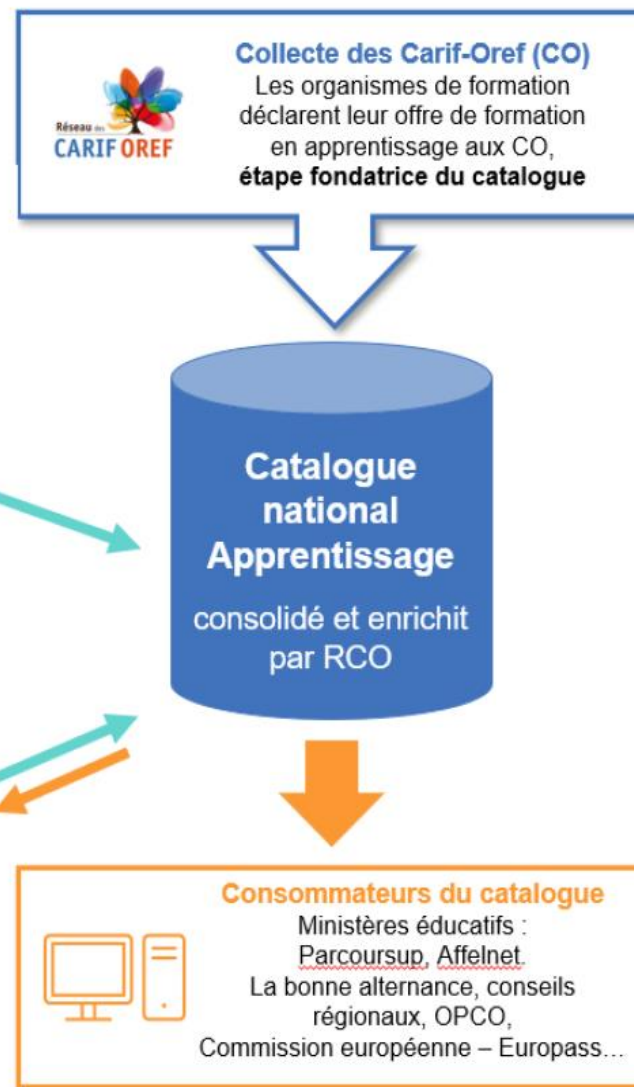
Réseau des CARIF OREF

Collecte des Carif-Oref (CO)
Les organismes de formation déclarent leur offre de formation en apprentissage aux CO, **étape fondatrice du catalogue**

Catalogue national Apprentissage

consolidé et enrichit par RCO

Consommateurs du catalogue
Ministères éducatifs : Parcoursup, Affelnet.
La bonne alternance, conseils régionaux, OPCO,
Commission européenne – Europass…